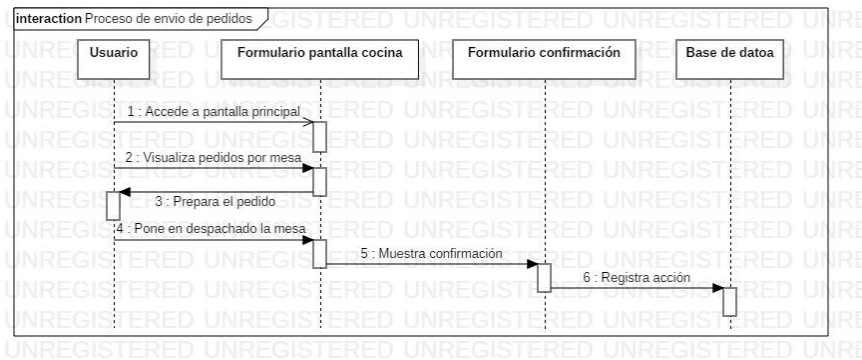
interaction Proceso de envio de pedidos

Usuario

Formulario pantalla cocina

Formulario confirmación

Base de datoa

1 : Accede a pantalla principal

2 : Visualiza pedidos por mesa

3 : Prepara el pedido

4 : Pone en despachado la mesa

5 : Muestra confirmación

6 : Registra acción

UNREGISTERED UNREGISTERED UNREGISTERED UNREGISTERED UNREGISTERED